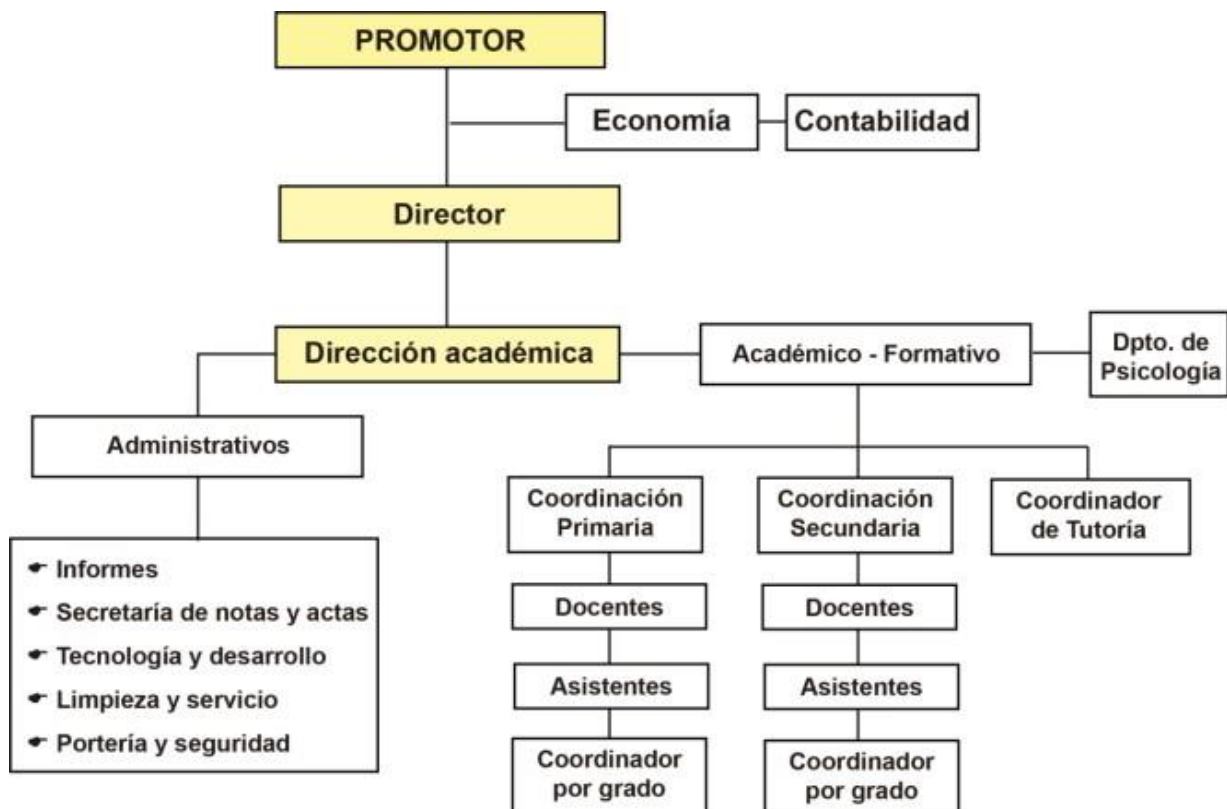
PROMOTOR

Economía

Contabilidad

Director

Dirección académica

Académico - Formativo

Dpto. de Psicología

Administrativos

- Informes
- Secretaría de notas y actas
- Tecnología y desarrollo
- Limpieza y servicio
- Portería y seguridad

Coordinación Primaria

Docentes

Asistentes

Coordinador por grado

Coordinación Secundaria

Docentes

Asistentes

Coordinador por grado

Coordinador de Tutoría